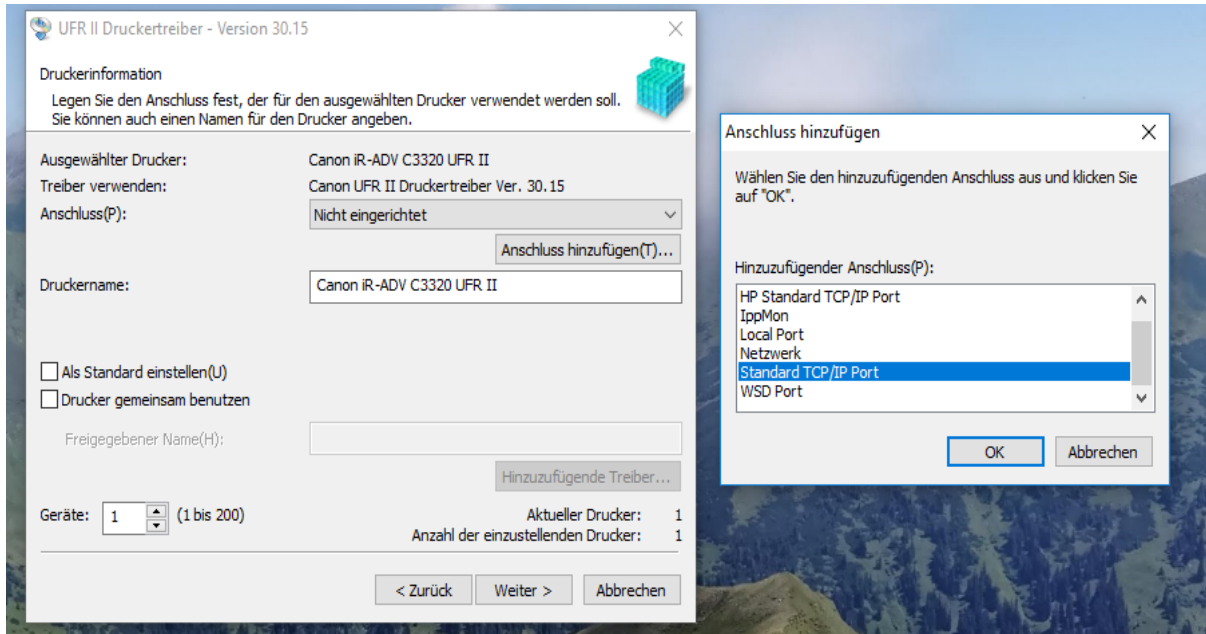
UFR II Druckertreiber - Version 30.15

Druckerinformation

Legen Sie den Anschluss fest, der für den ausgewählten Drucker verwendet werden soll. Sie können auch einen Namen für den Drucker angeben.

Ausgewählter Drucker: Canon iR-ADV C3320 UFR II

Treiber verwenden: Canon UFR II Druckertreiber Ver. 30.15

Anschluss(P): Nicht eingerichtet

Anschluss hinzufügen(T)...

Druckername: Canon iR-ADV C3320 UFR II

Als Standard einstellen(U)

Drucker gemeinsam benutzen

Freigegebener Name(H):

Hinzuzufügende Treiber...

Geräte: 1 (1 bis 200)

Aktueller Drucker: 1

Anzahl der einzustellenden Drucker: 1

< Zurück Weiter > Abbrechen

Anschluss hinzufügen

Wählen Sie den hinzuzufügenden Anschluss aus und klicken Sie auf "OK".

Hinzuzufügender Anschluss(P):

HP Standard TCP/IP Port
IppMon
Local Port
Netzwerk
Standard TCP/IP Port
WSD Port

OK Abbrechen